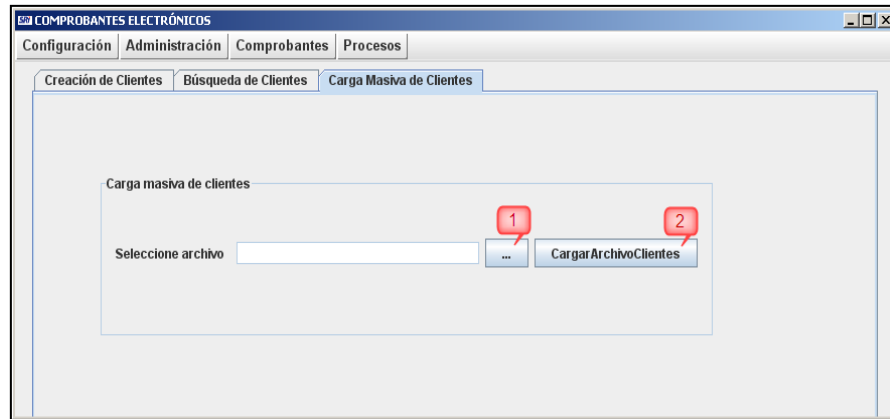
SRI COMPROBANTES ELECTRÓNICOS

Configuración | Administración | Comprobantes | Procesos

Creación de Clientes | Búsqueda de Clientes | Carga Masiva de Clientes

Carga masiva de clientes

1

2

Seleccione archivo

...

CargarArchivoClientes